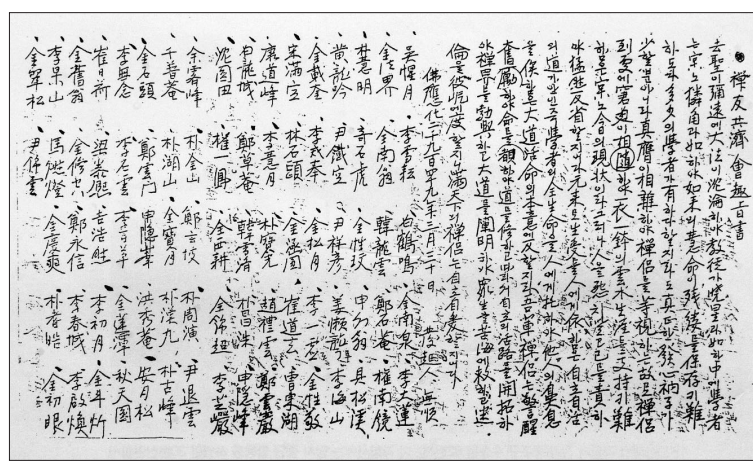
禪友共濟會趣旨書

去聖이 弥遠하야 大法이 沈淪하고 敎徒가 懈怠하야 如中에 學者는 宗乘을 傳함이 稀하고 如來의 慧命을 接續함은 極히 難

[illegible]

佛應紀二千九百五十年三月三十日 發起人 無順

吳惺月 李雪耘 白鶴鳴 金南泉 李大蓮
金一界 金南翁 釋龍雲 金明慶 權南坡
朴慧明 許石虎 金性玹 鄭石庵 李退耕
黃龍吟 尹鐵宗 全雪月 申幻翁 吳松溪
金鐵溪 李弘森 金祥月 姜類擬 李南海
宋滿空 林石頭 李一 李金翁 金性教
康道峰 李普月 崔道元 吳常湖
申龍城 鄭寶庵 趙禮雲 鄭雲巖
池固山 林寶光 韓雪淵 金應霖 申月峰
權一鳳 全金耕 金德眞 李雲巖
徐湛峰 朴金山 鄭金牧 朴周演 尹退雲
千普菴 朴湖山 全寶月 朴澄光 朴古峰
金石頭 鄭雲門 申陽峰 洪秀巖 安月松
李無念 李石雲 李寺峰 金蓮潭 秋天固
崔日新 梁長熙 吉活性 李初月 金耕雲
金應奎 金修山 鄭永信 李春城 李啟峰
李東山 馬能燈 金慶東 朴杏峰 金初眼
金翠松 申條雲 李慈燮